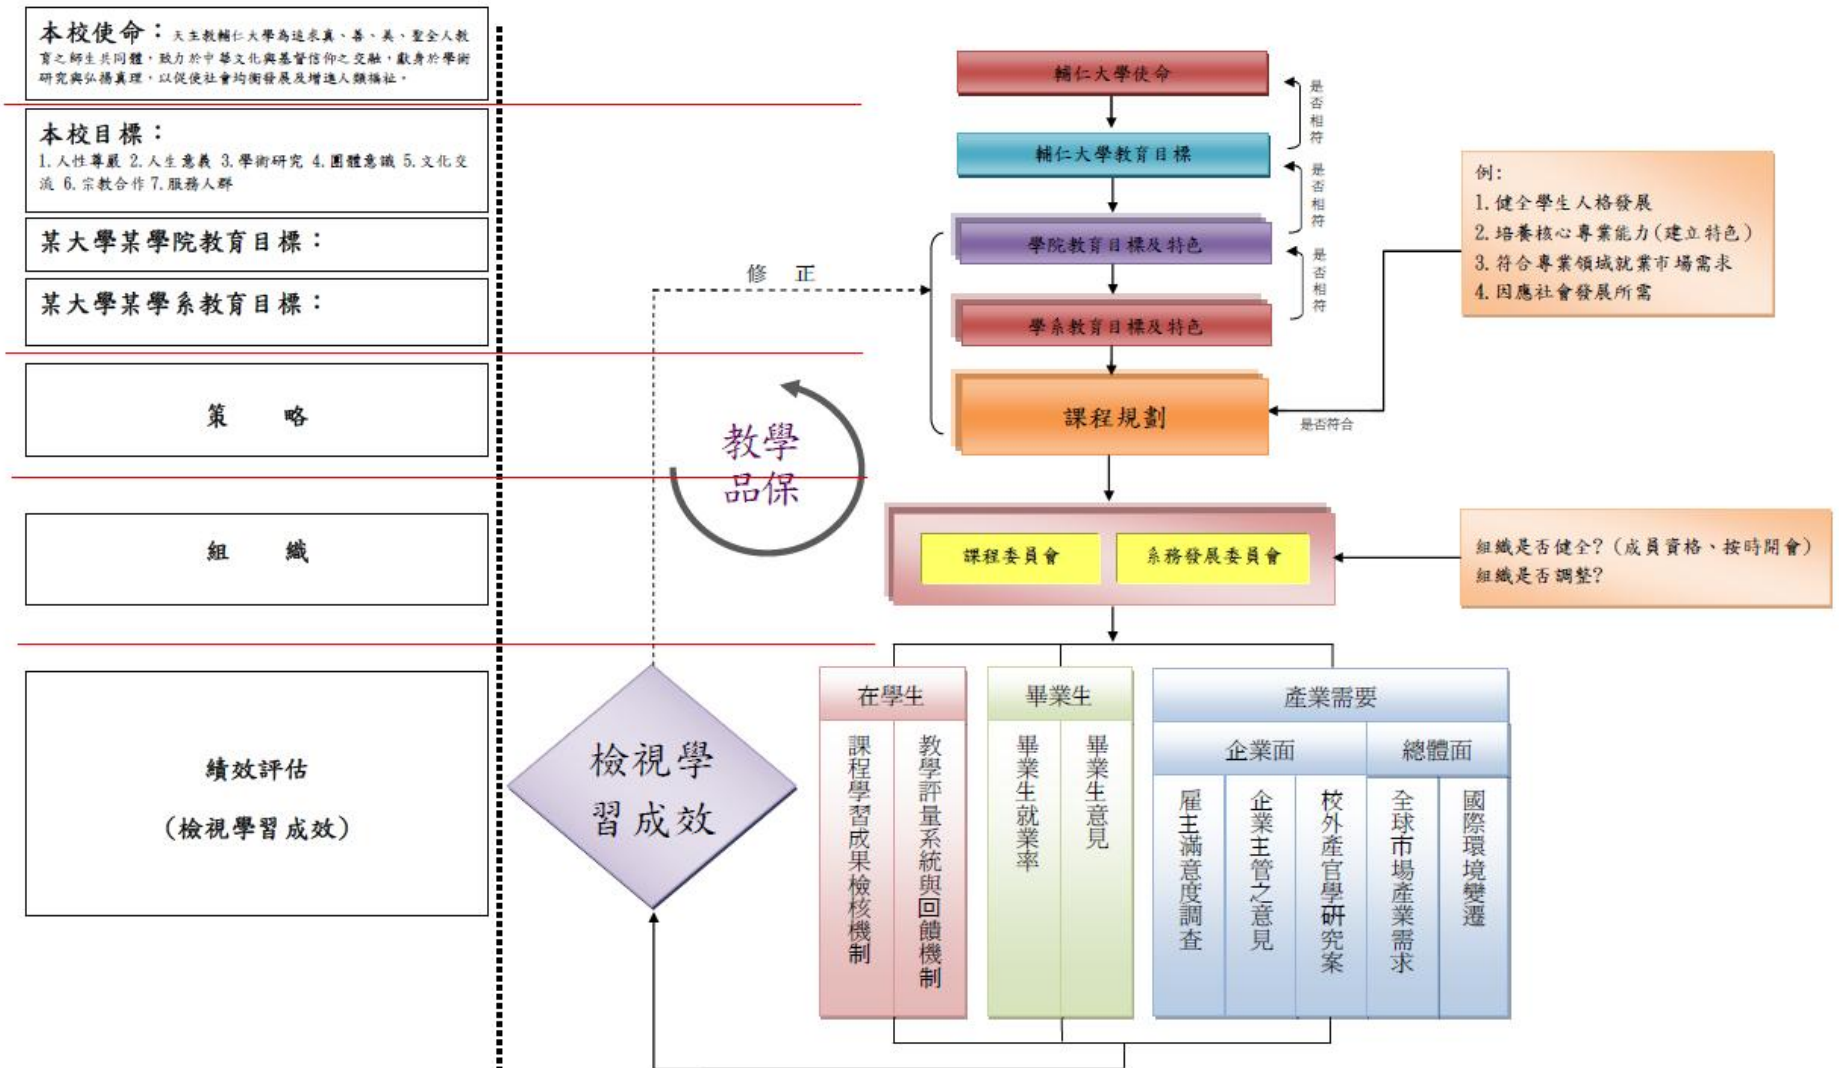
本校使命：天主教輔仁大學為追求真、善、美、聖全人教育之師生共同體，致力於中華文化與基督信仰之交融，獻身於學術研究與弘揚真理，以促使社會均衡發展及增進人類福祉。

本校目標：
1. 人性尊嚴 2. 人生意義 3. 學術研究 4. 團體意識 5. 文化交流 6. 宗教合作 7. 服務人群

某大學某學院教育目標：

某大學某學系教育目標：

策 略

組 織

績效評估
（檢視學習成效）

輔仁大學使命

是否相符

輔仁大學教育目標

是否相符

學院教育目標及特色

是否相符

學系教育目標及特色

修 正

課程規劃

是否符合

例：
1. 健全學生人格發展
2. 培養核心專業能力（建立特色）
3. 符合專業領域就業市場需求
4. 因應社會發展所需

教學品保

課程委員會

系務發展委員會

組織是否健全？（成員資格、按時開會）
組織是否調整？

檢視學習成效

在學生

課程學習成果檢核機制

教學評量系統與回饋機制

畢業生

畢業生就業率

畢業生意見

產業需要

企業面

雇主滿意度調查

企業主管之意見

校外產官學研究案

總體面

全球市場產業需求

國際環境變遷